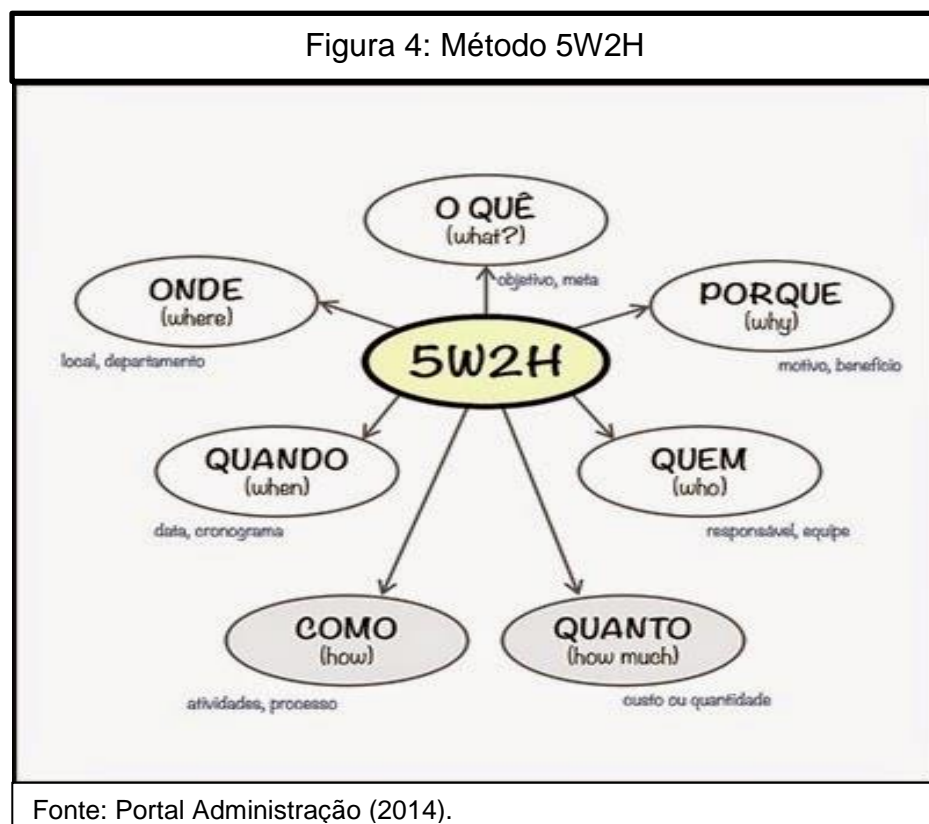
Figura 4: Método 5W2H

O QUÊ
(what?)
objetivo, meta

ONDE
(where)
local, departamento

PORQUE
(why)
motivo, benefício

5W2H

QUANDO
(when)
data, cronograma

QUEM
(who)
responsável, equipe

COMO
(how)
atividades, processo

QUANTO
(how much)
custo ou quantidade

Fonte: Portal Administração (2014).